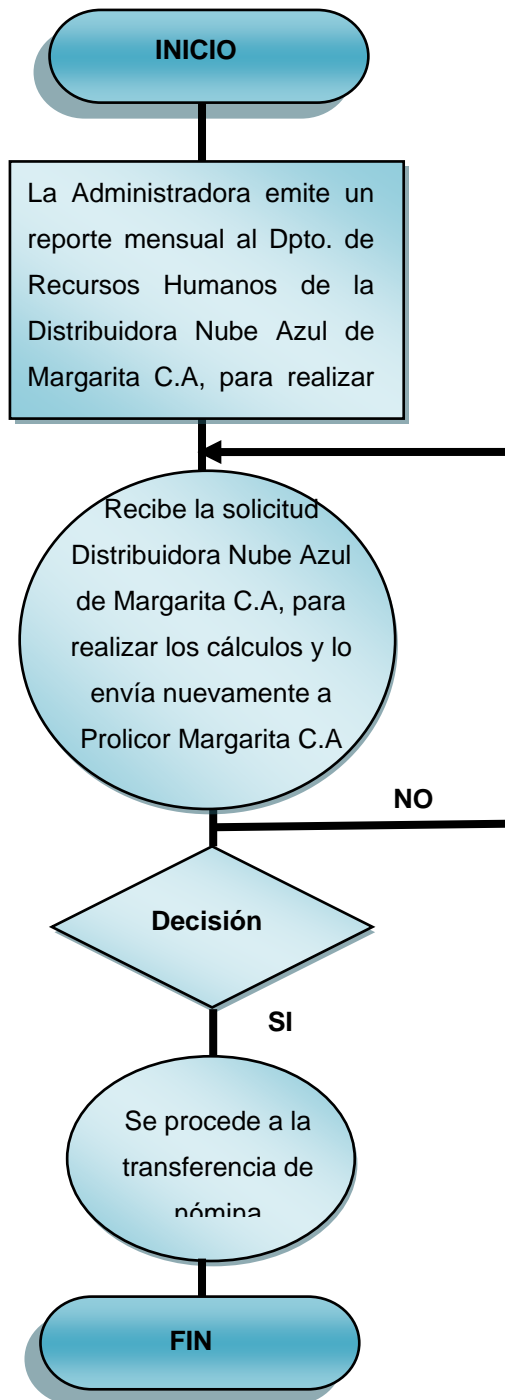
INICIO

La Administradora emite un reporte mensual al Dpto. de Recursos Humanos de la Distribuidora Nube Azul de Margarita C.A, para realizar

Recibe la solicitud Distribuidora Nube Azul de Margarita C.A, para realizar los cálculos y lo envía nuevamente a Prolicor Margarita C.A

NO

Decisión

SI

Se procede a la transferencia de nómina

FIN